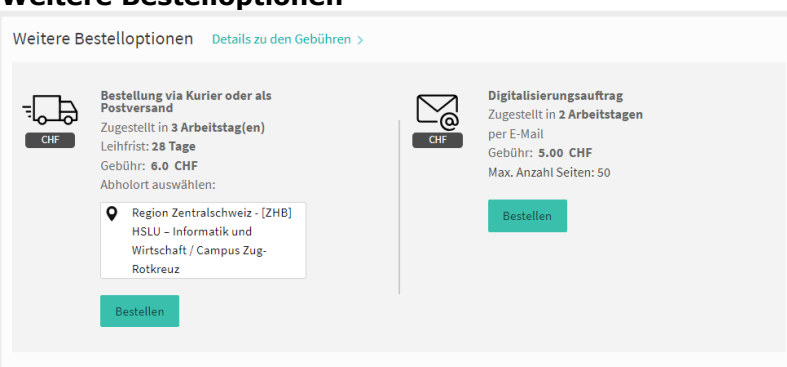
Weitere Bestelloptionen

Weitere Bestelloptionen Details zu den Gebühren >

CHF

Bestellung via Kurier oder als Postversand
Zugestellt in 3 Arbeitstag(en)
Leihfrist: 28 Tage
Gebühr: 6.0 CHF
Abholort auswählen:

Region Zentralschweiz - [ZHB] HSLU – Informatik und Wirtschaft / Campus Zug-Rotkreuz

Bestellen

CHF

Digitalisierungsauftrag
Zugestellt in 2 Arbeitstagen
per E-Mail
Gebühr: 5.00 CHF
Max. Anzahl Seiten: 50

Bestellen